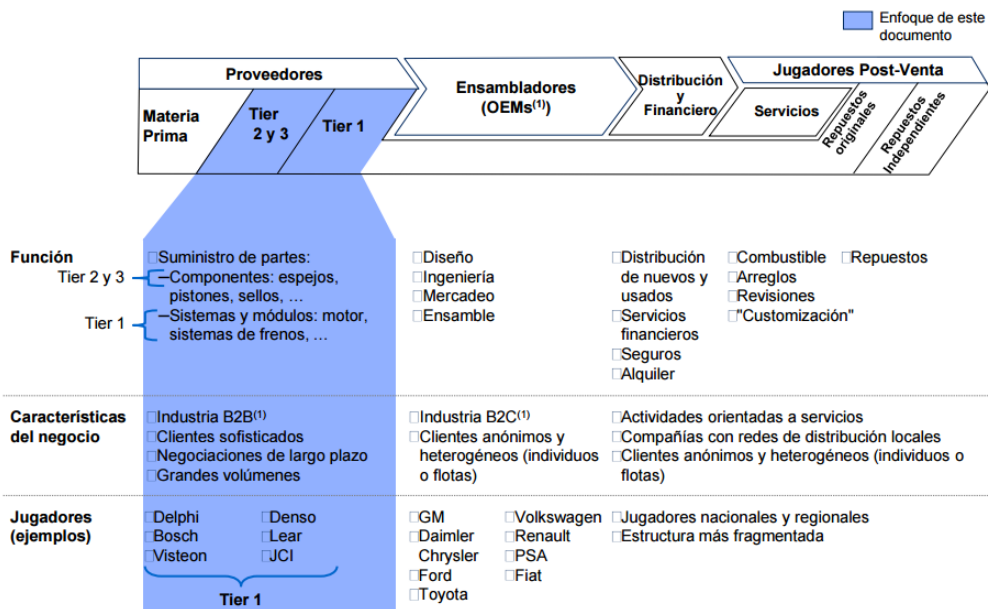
Enfoque de este documento

Proveedores

Materia Prima

Tier 2 y 3

Tier 1

Ensambladores (OEMs$^{(1)}$)

Distribución y Financiero

Jugadores Post-Venta

Servicios

Repuestos originales

Repuestos Independientes

Función

Tier 2 y 3

Tier 1

□Suministro de partes:
–Componentes: espejos, pistones, sellos, …
–Sistemas y módulos: motor, sistemas de frenos, …

□Diseño
□Ingeniería
□Mercadeo
□Ensamble

□Distribución de nuevos y usados
□Servicios financieros
□Seguros
□Alquiler

□Combustible
□Arreglos
□Revisiones
□"Customización"

□Repuestos

Características del negocio

□Industria B2B$^{(1)}$
□Clientes sofisticados
□Negociaciones de largo plazo
□Grandes volúmenes

□Industria B2C$^{(1)}$
□Clientes anónimos y heterogéneos (individuos o flotas)

□Actividades orientadas a servicios
□Compañías con redes de distribución locales
□Clientes anónimos y heterogéneos (individuos o flotas)

Jugadores (ejemplos)

□Delphi
□Bosch
□Visteon

□Denso
□Lear
□JCI

Tier 1

□GM
□Daimler Chrysler
□Ford
□Toyota

□Volkswagen
□Renault
□PSA
□Fiat

□Jugadores nacionales y regionales
□Estructura más fragmentada